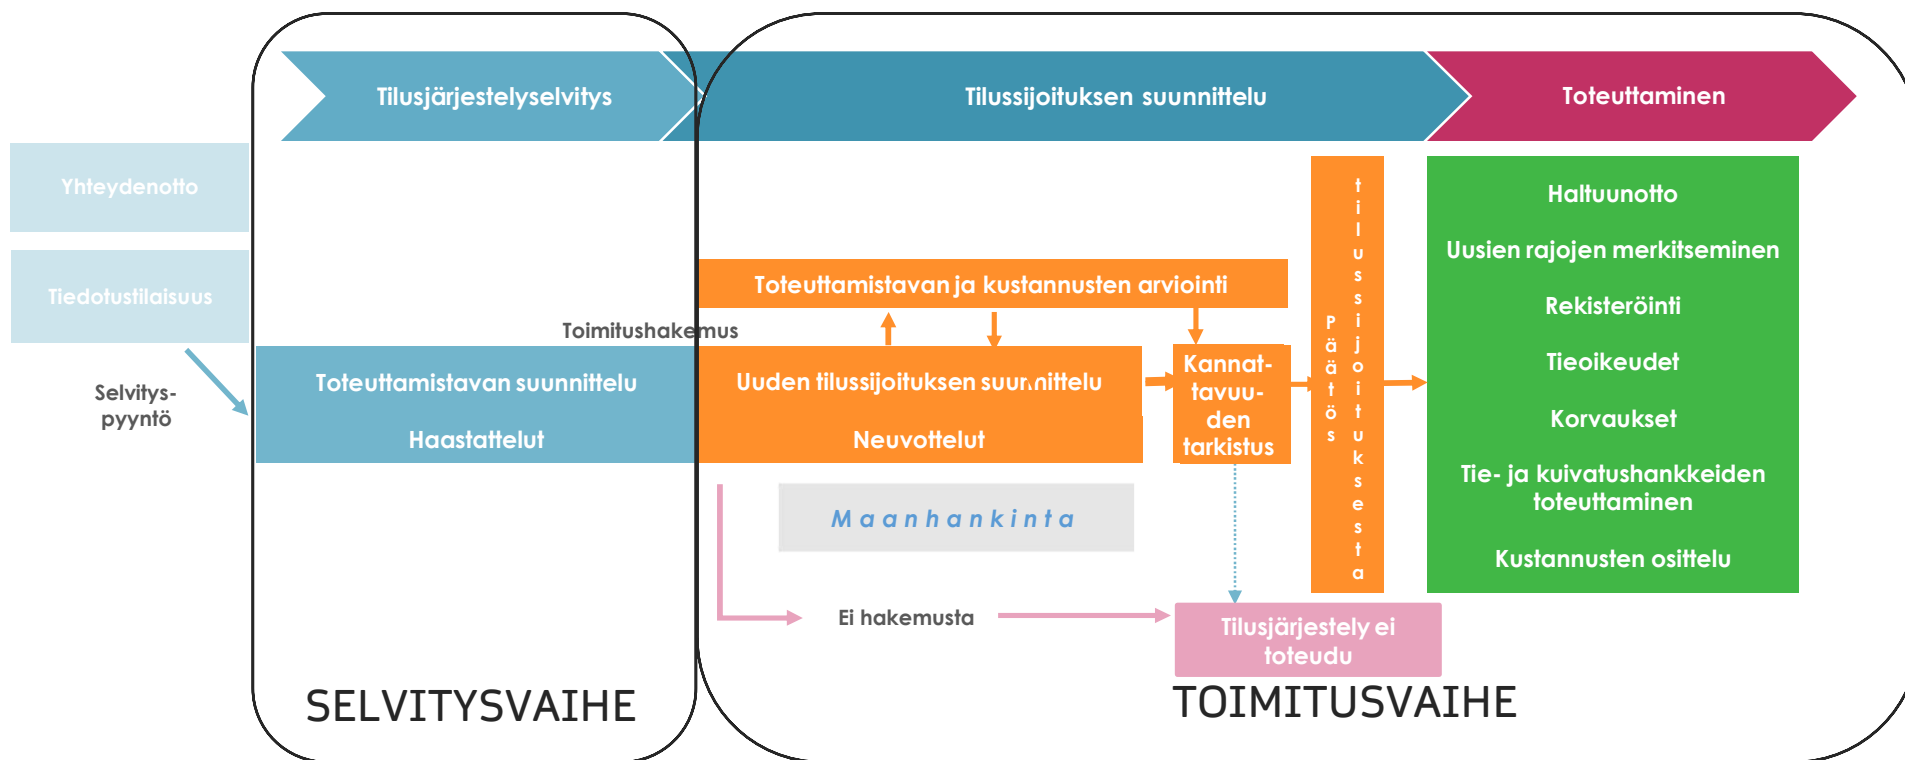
Tilusjärjestelyselvitys

Tilussijoituksen suunnittelu

Toteuttaminen

Yhteydenotto

Tiedotustilaisuus

Selvityspyyntö

Toteuttamistavan ja kustannusten arviointi

Toimitushakemus

Toteuttamistavan suunnittelu

Haastattelut

Uuden tilussijoituksen suunnittelu

Neuvottelut

Kannattavuuden tarkistus

Päätös tilussijoituksesta

Haltuunotto

Uusien rajojen merkitseminen

Rekisteröinti

Tieoikeudet

Korvaukset

Tie- ja kuivatushankkeiden toteuttaminen

Kustannusten osittelu

Maanhankinta

Ei hakemusta

Tilusjärjestely ei toteudu

SELVITYSVAIHE

TOIMITUSVAIHE